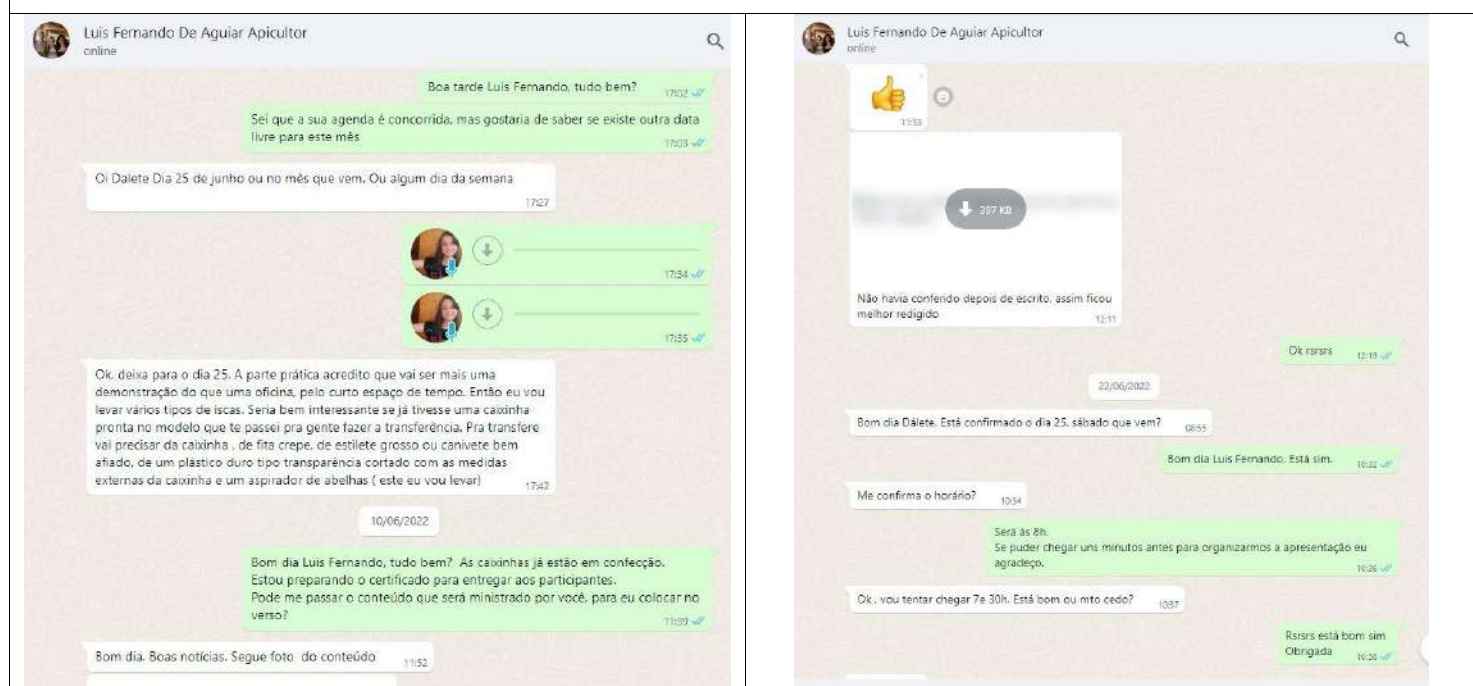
Luis Fernando De Aguiar Apicultor
online

Boa tarde Luis Fernando, tudo bem? 17:02

Sei que a sua agenda é concorrida, mas gostaria de saber se existe outra data livre para este mês 17:03

Oi Dalete Dia 25 de junho ou no mês que vem. Ou algum dia da semana 17:27

17:34

17:35

Ok, deixa para o dia 25. A parte prática acredito que vai ser mais uma demonstração do que uma oficina, pelo curto espaço de tempo. Então eu vou levar vários tipos de iscas. Seria bem interessante se já tivesse uma caixinha pronta no modelo que te passei pra gente fazer a transferência. Pra transfere vai precisar da caixinha , de fita crepe, de estilete grosso ou canivete bem afiado, de um plástico duro tipo transparência cortado com as medidas externas da caixinha e um aspirador de abelhas ( este eu vou levar) 17:42

10/06/2022

Bom dia Luis Fernando, tudo bem? As caixinhas já estão em confecção. Estou preparando o certificado para entregar aos participantes. Pode me passar o conteúdo que será ministrado por você, para eu colocar no verso? 11:39

Bom dia. Boas notícias. Segue foto do conteúdo 11:52

Luis Fernando De Aguiar Apicultor
online

11:53

397 KB

Não havia conferido depois de escrito. assim ficou melhor redigido 12:11

Ok rsrsrs 12:13

22/06/2022

Bom dia Dálete. Está confirmado o dia 25, sábado que vem? 08:55

Bom dia Luis Fernando. Está sim. 10:32

Me confirma o horário? 10:34

Será às 8h.
Se puder chegar uns minutos antes para organizarmos a apresentação eu agradeço. 10:36

Ok, vou tentar chegar 7e 30h. Está bom ou mto cedo? 10:37

Rsrsrs está bom sim
Obrigada 10:38